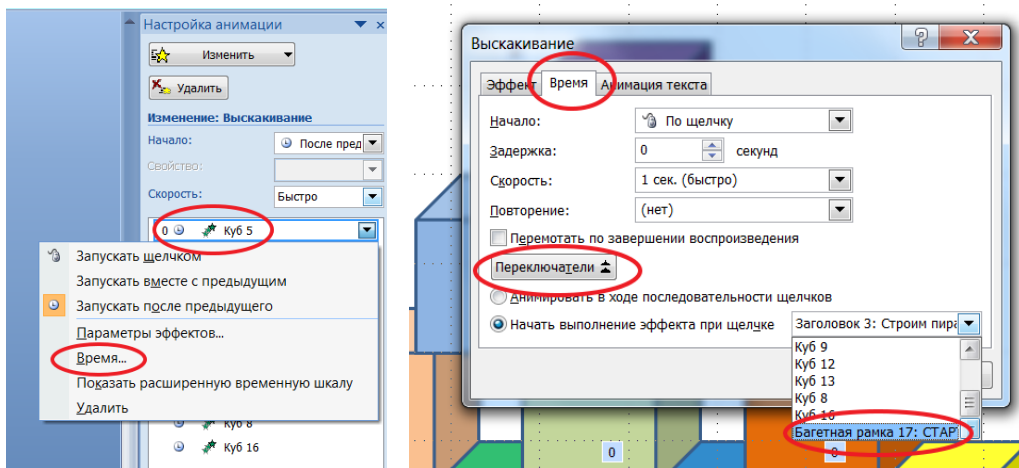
Настройка анимации
Изменить
Удалить
Изменение: Выскакивание
Начало: После пред
Свойство:
Скорость: Быстро
0 Куб 5
Запускать щелчком
Запускать вместе с предыдущим
Запускать после предыдущего
Параметры эффектов...
Время...
Показать расширенную временную шкалу
Удалить
Куб 8
Куб 16

Выскакивание
Эффект Время Анимация текста
Начало: По щелчку
Задержка: 0 секунд
Скорость: 1 сек. (быстро)
Повторение: (нет)
Перемотать по завершении воспроизведения
Переключатели
Анимировать в ходе последовательности щелчков
Начать выполнение эффекта при щелчке Заголовок 3: Строим пира
Куб 9
Куб 12
Куб 13
Куб 8
Куб 16
Багетная рамка 17: СТАР
0
0